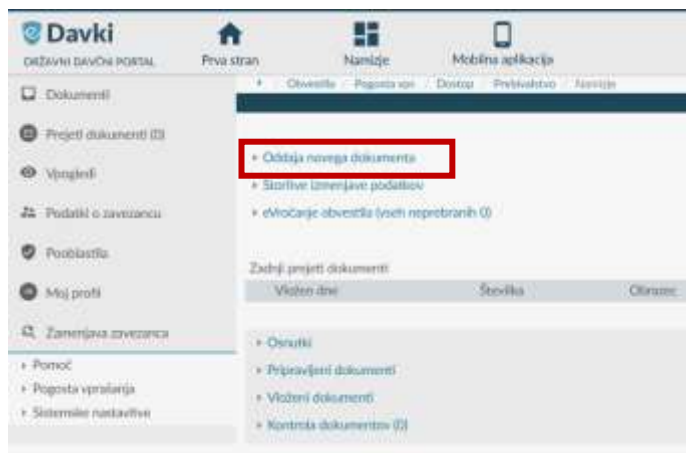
Davki
DRŽAVNI DAVČNI PORTAL
Prva stran
Namizje
Mobilna aplikacija

Obvestila | Pogosta vpr. | Dostop | Prebivalstvo | Namizje

Dokumenti
Prejeti dokumenti (0)
Vpogledi
Podatki o zavezancu
Pooblastila
Moj profil
Zamenjava zavezanca
Pomoč
Pogosta vprašanja
Sistemske nastavitve

Oddaja novega dokumenta
Storitve izmenjave podatkov
eVročanje obvestila (vseh neprebranih 0)

Zadnji prejeti dokumenti
| Vložen dne | Številka | Obrazec |
|---|---|---|

Osnutki
Pripravljeni dokumenti
Vloženi dokumenti
Kontrola dokumentov (0)